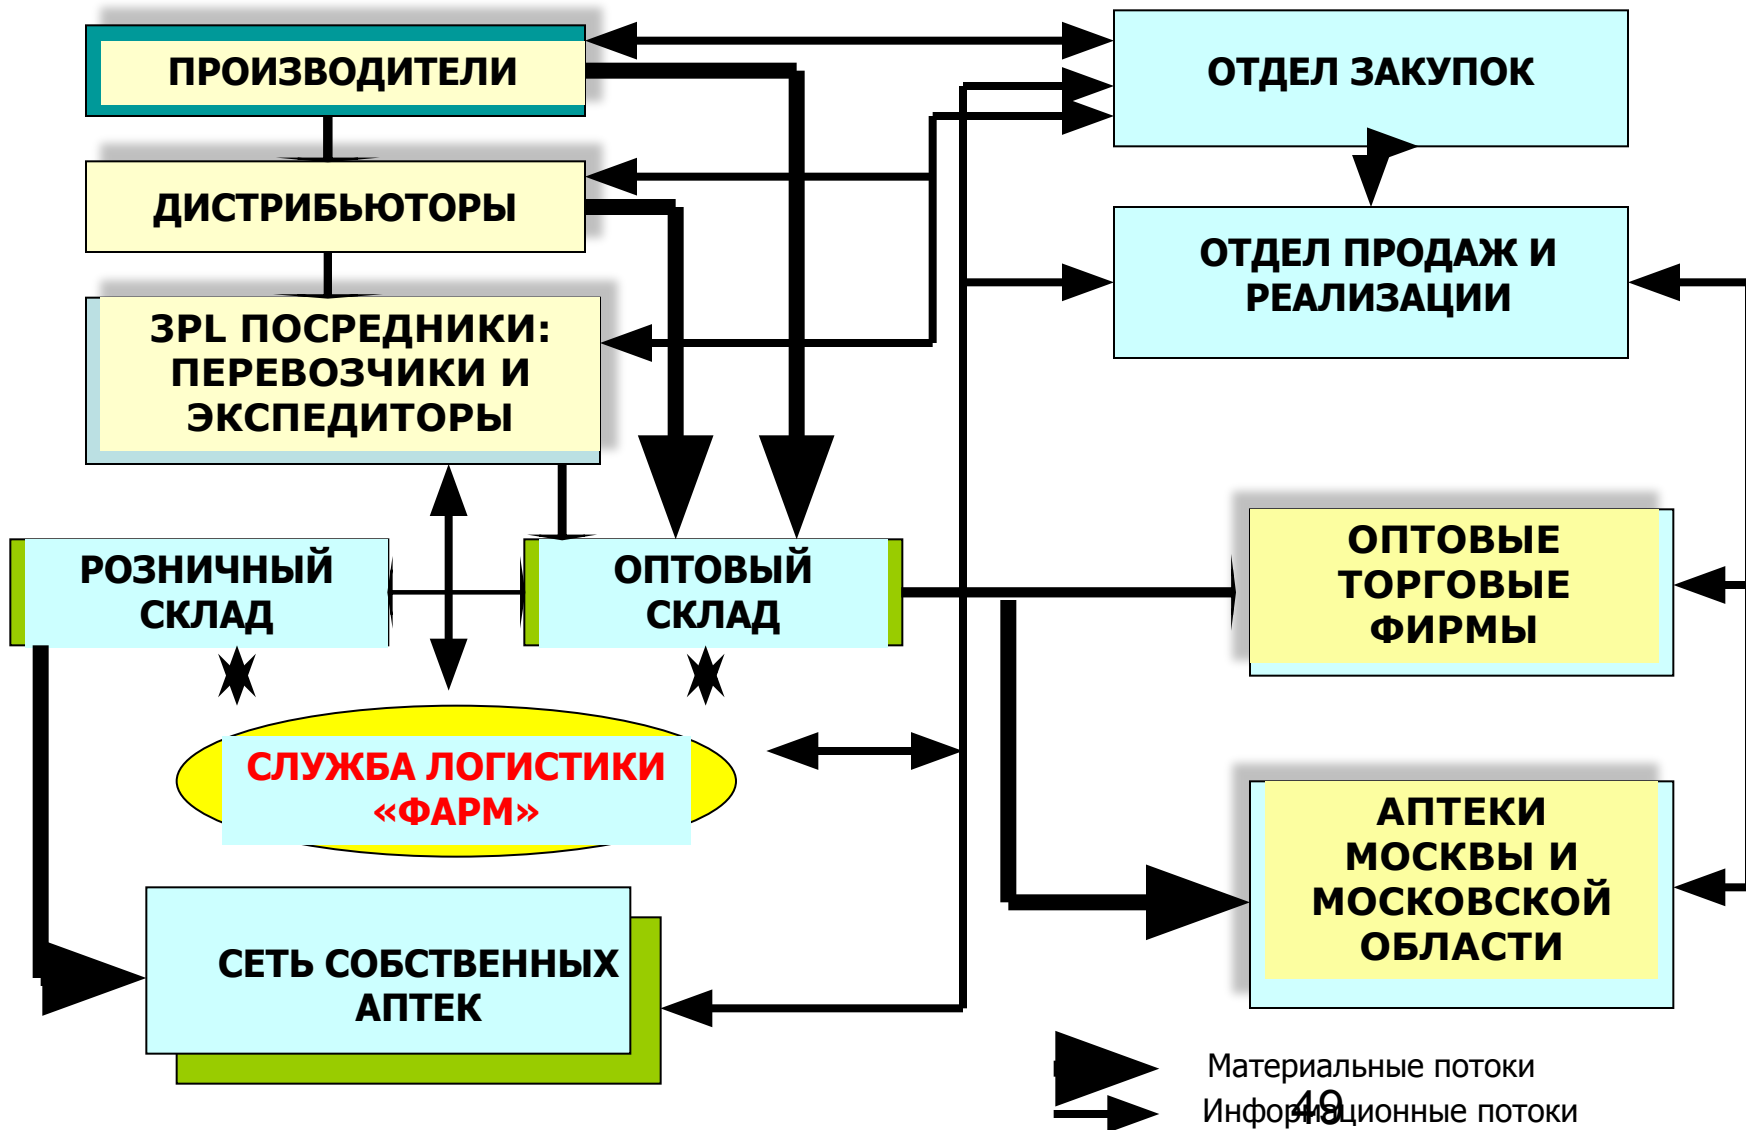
ПРОИЗВОДИТЕЛИ

ДИСТРИБЬЮТОРЫ

3PL ПОСРЕДНИКИ: ПЕРЕВОЗЧИКИ И ЭКСПЕДИТОРЫ

ОТДЕЛ ЗАКУПОК

ОТДЕЛ ПРОДАЖ И РЕАЛИЗАЦИИ

РОЗНИЧНЫЙ СКЛАД

ОПТОВЫЙ СКЛАД

ОПТОВЫЕ ТОРГОВЫЕ ФИРМЫ

СЛУЖБА ЛОГИСТИКИ «ФАРМ»

АПТЕКИ МОСКВЫ И МОСКОВСКОЙ ОБЛАСТИ

СЕТЬ СОБСТВЕННЫХ АПТЕК

Материальные потоки

Информационные потоки

49